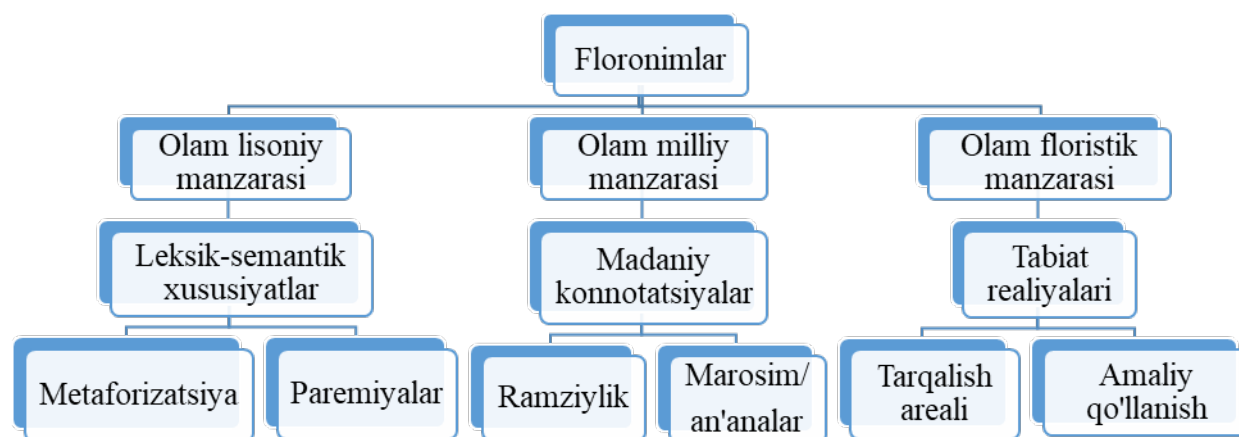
Floronimlar

Olam lisoniy manzarasi

Leksik-semantik xususiyatlar

Metaforizatsiya

Paremiyalar

Olam milliy manzarasi

Madaniy konnotatsiyalar

Ramziylik

Marosim/ an'analar

Olam floristik manzarasi

Tabiat realiyalari

Tarqalish areali

Amaliy qo'llanish